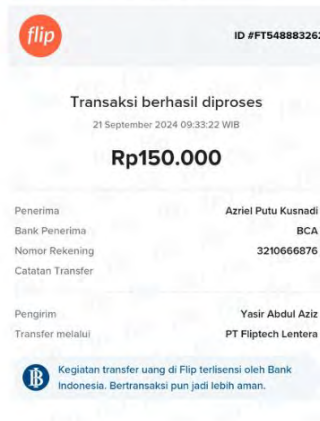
flip

ID #FT548883262

Transaksi berhasil diproses

21 September 2024 09:33:22 WIB

Rp150.000

Penerima Azriel Putu Kusnadi

Bank Penerima BCA

Nomor Rekening 3210666876

Catatan Transfer

Pengirim Yasir Abdul Aziz

Transfer melalui PT Fliptech Lentera

Kegiatan transfer uang di Flip terlisensi oleh Bank Indonesia. Bertransaksi pun jadi lebih aman.